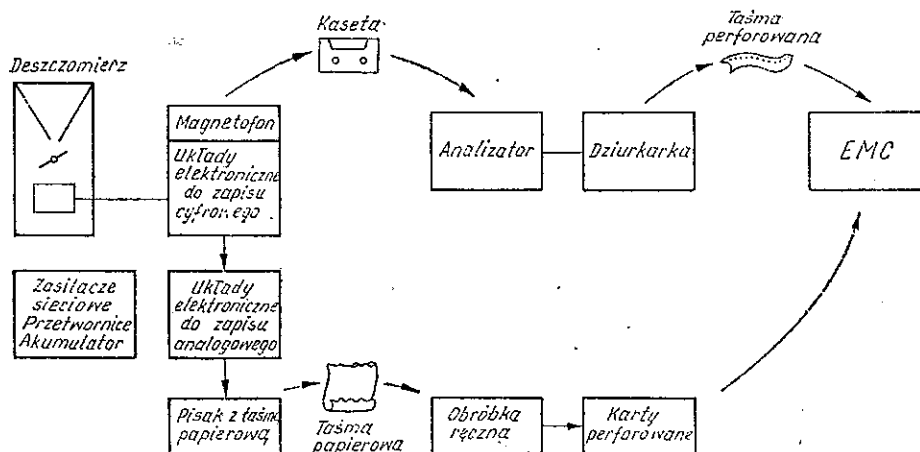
Kaseta

Taśma perforowana

Deszczomierz

Magnetofon

Układy elektroniczne do zapisu cyfrowego

Analizator

Dziurkarka

EMC

Zasilacze sieciowe Przetwornice Akumulator

Układy elektroniczne do zapisu analogowego

Pisak z taśmą papierową

Taśma papierowa

Obróbka ręczna

Karty perforowane